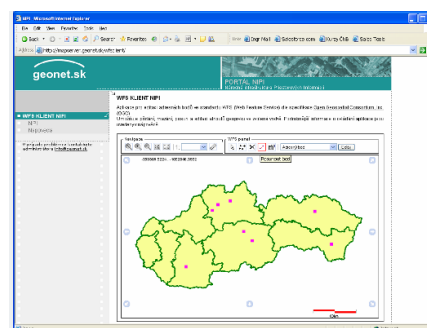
NIPI - Microsoft Internet Explorer

File Edit View Favorites Tools Help

Back Search Favorites

Address http://mapserver.geonet.sk/wfsclient/

geonet.sk

PORTAL NIPI

WFS KLIENT NIPI

NIPI

Mapy

Partnerom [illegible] administrátora info@geonet.sk

WFS KLIENT NIPI

Aplikácia pre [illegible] WFS (Web Feature Service) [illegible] Open Geospatial Consortium, Inc. (OGC).

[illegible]

Navigácia

WFS panel

Administ

Pozorovať bod

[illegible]

10km